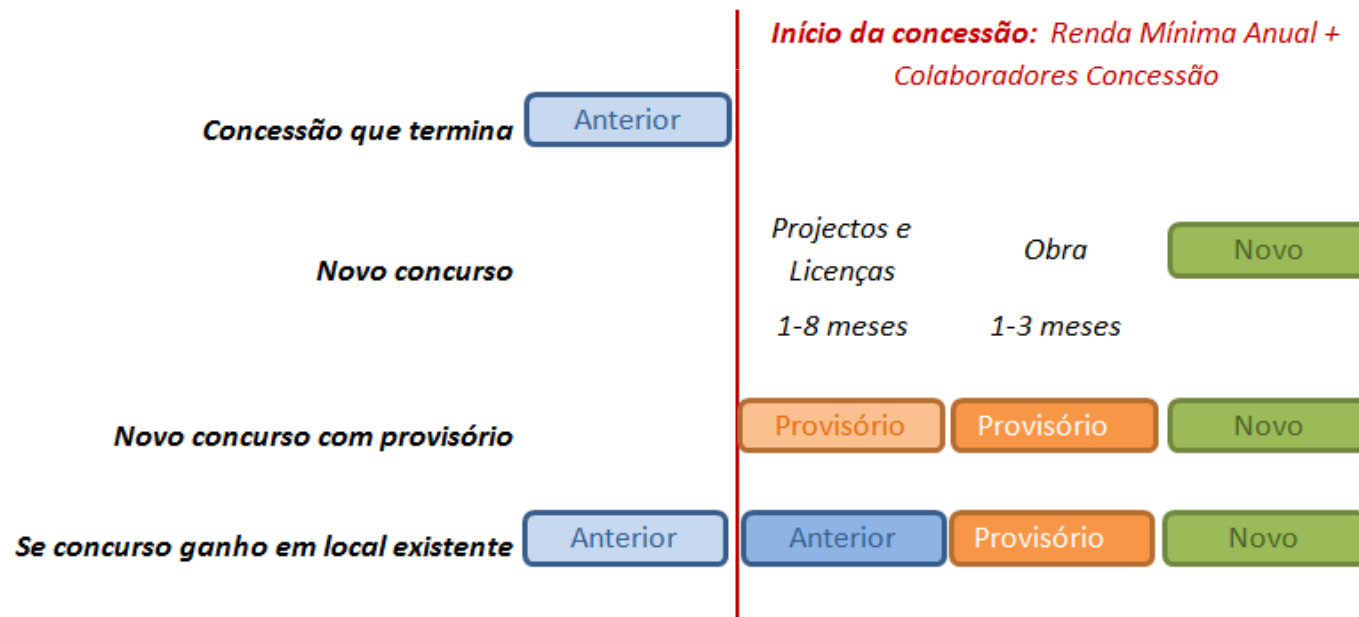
Início da concessão: Renda Mínima Anual + Colaboradores Concessão

Concessão que termina | Anterior

Novo concurso | Projectos e Licenças 1-8 meses | Obra 1-3 meses | Novo

Novo concurso com provisório | Provisório | Provisório | Novo

Se concurso ganho em local existente | Anterior | Anterior | Provisório | Novo